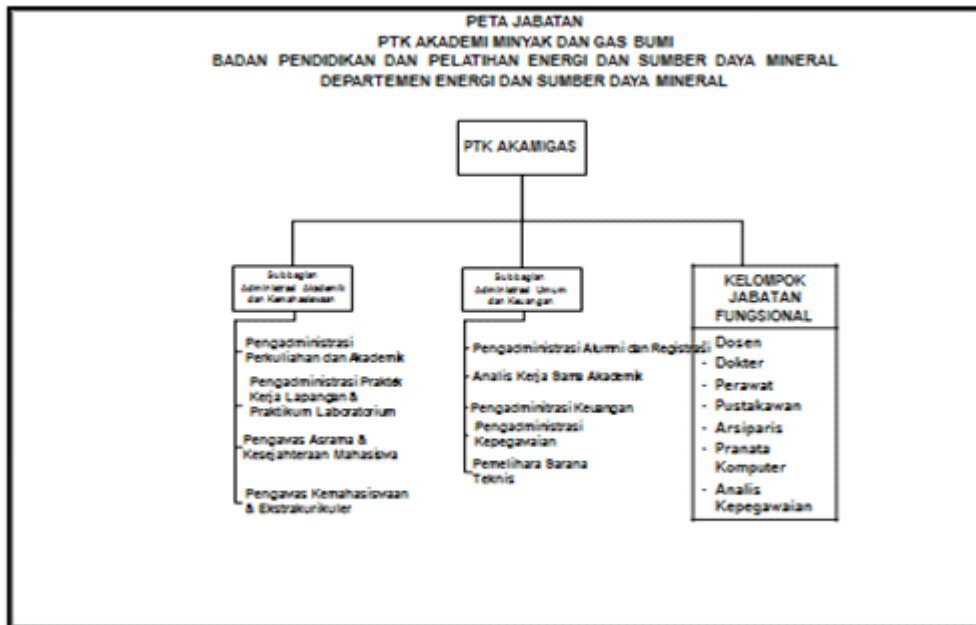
PETA JABATAN
PTK AKADEMI MINYAK DAN GAS BUMI
BADAN PENDIDIKAN DAN PELATIHAN ENERGI DAN SUMBER DAYA MINERAL
DEPARTEMEN ENERGI DAN SUMBER DAYA MINERAL

PTK AKAMIGAS

Subbagian Administrasi Akademik dan Kemahasiswaan

Pengadministrasi Perkuliahan dan Akademik

Pengadministrasi Praktek Kerja Lapangan & Praktikum Laboratorium

Pengawas Asrama & Kesejahteraan Mahasiswa

Pengawas Kemahasiswaan & Ekstrakurikuler

Subbagian Administrasi Umum dan Keuangan

Pengadministrasi Alumni dan Registrasi

Analis Kerja Sama Akademik

Pengadminitrasi Keuangan

Pengadministrasi Kepegawaian

Pemelihara Sarana Teknis

KELOMPOK JABATAN FUNGSIONAL

Dosen
- Dokter
- Perawat
- Pustakawan
- Arsiparis
- Pranata Komputer
- Analis Kepegawaian